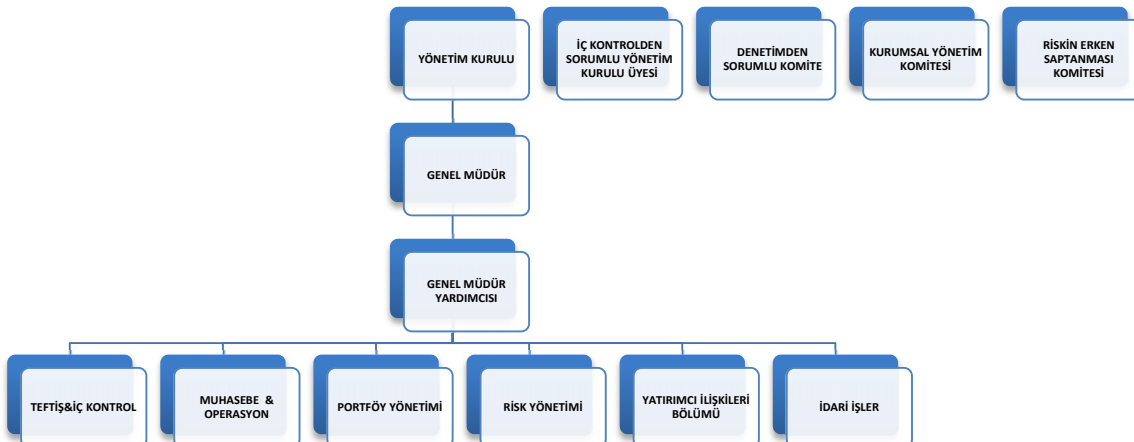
YÖNETİM KURULU

İÇ KONTROLDEN SORUMLU YÖNETİM KURULU ÜYESİ

DENETİMDEN SORUMLU KOMİTE

KURUMSAL YÖNETİM KOMİTESİ

RİSKİN ERKEN SAPTANMASI KOMİTESİ

GENEL MÜDÜR

GENEL MÜDÜR YARDIMCISI

TEFTİŞ&İÇ KONTROL

MUHASEBE & OPERASYON

PORTFÖY YÖNETİMİ

RİSK YÖNETİMİ

YATIRIMCI İLİŞKİLERİ BÖLÜMÜ

İDARİ İŞLER